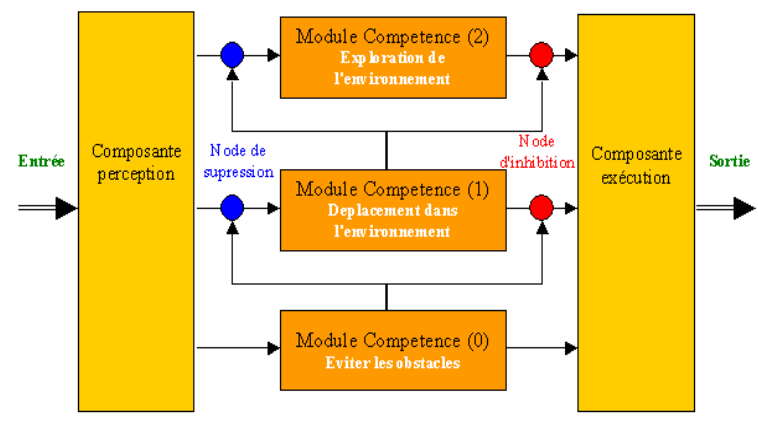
Entrée

Composante perception

Node de supression

Module Competence (2)
Exploration de l'environnement

Module Competence (1)
Deplacement dans l'environnement

Module Competence (0)
Eviter les obstacles

Node d'inhibition

Composante exécution

Sortie